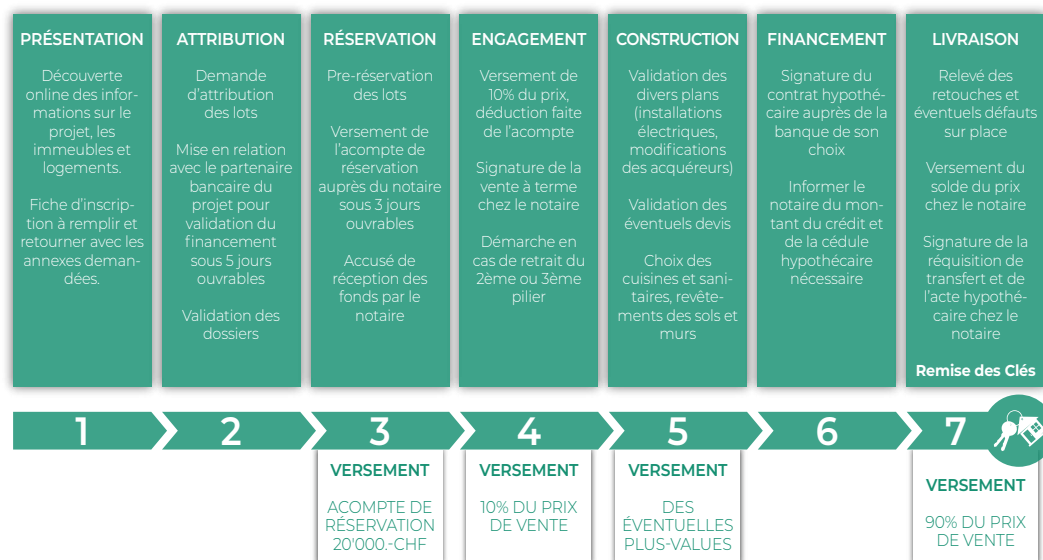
PRÉSENTATION

Découverte online des informations sur le projet, les immeubles et logements.

Fiche d'inscription à remplir et retourner avec les annexes demandées.

ATTRIBUTION

Demande d'attribution des lots

Mise en relation avec le partenaire bancaire du projet pour validation du financement sous 5 jours ouvrables

Validation des dossiers

RÉSERVATION

Pre-réservation des lots

Versement de l'acompte de réservation auprès du notaire sous 3 jours ouvrables

Accusé de réception des fonds par le notaire

ENGAGEMENT

Versement de 10% du prix, déduction faite de l'acompte

Signature de la vente à terme chez le notaire

Démarche en cas de retrait du 2ème ou 3ème pilier

CONSTRUCTION

Validation des divers plans (installations électriques, modifications des acquéreurs)

Validation des éventuels devis

Choix des cuisines et sanitaires, revêtements des sols et murs

FINANCEMENT

Signature du contrat hypothécaire auprès de la banque de son choix

Informer le notaire du montant du crédit et de la cédule hypothécaire nécessaire

LIVRAISON

Relevé des retouches et éventuels défauts sur place

Versement du solde du prix chez le notaire

Signature de la réquisition de transfert et de l'acte hypothécaire chez le notaire

Remise des Clés

1 2 3 4 5 6 7

VERSEMENT

ACOMPTE DE RÉSERVATION 20'000.-CHF

VERSEMENT

10% DU PRIX DE VENTE

VERSEMENT

DES ÉVENTUELLES PLUS-VALUES

VERSEMENT

90% DU PRIX DE VENTE